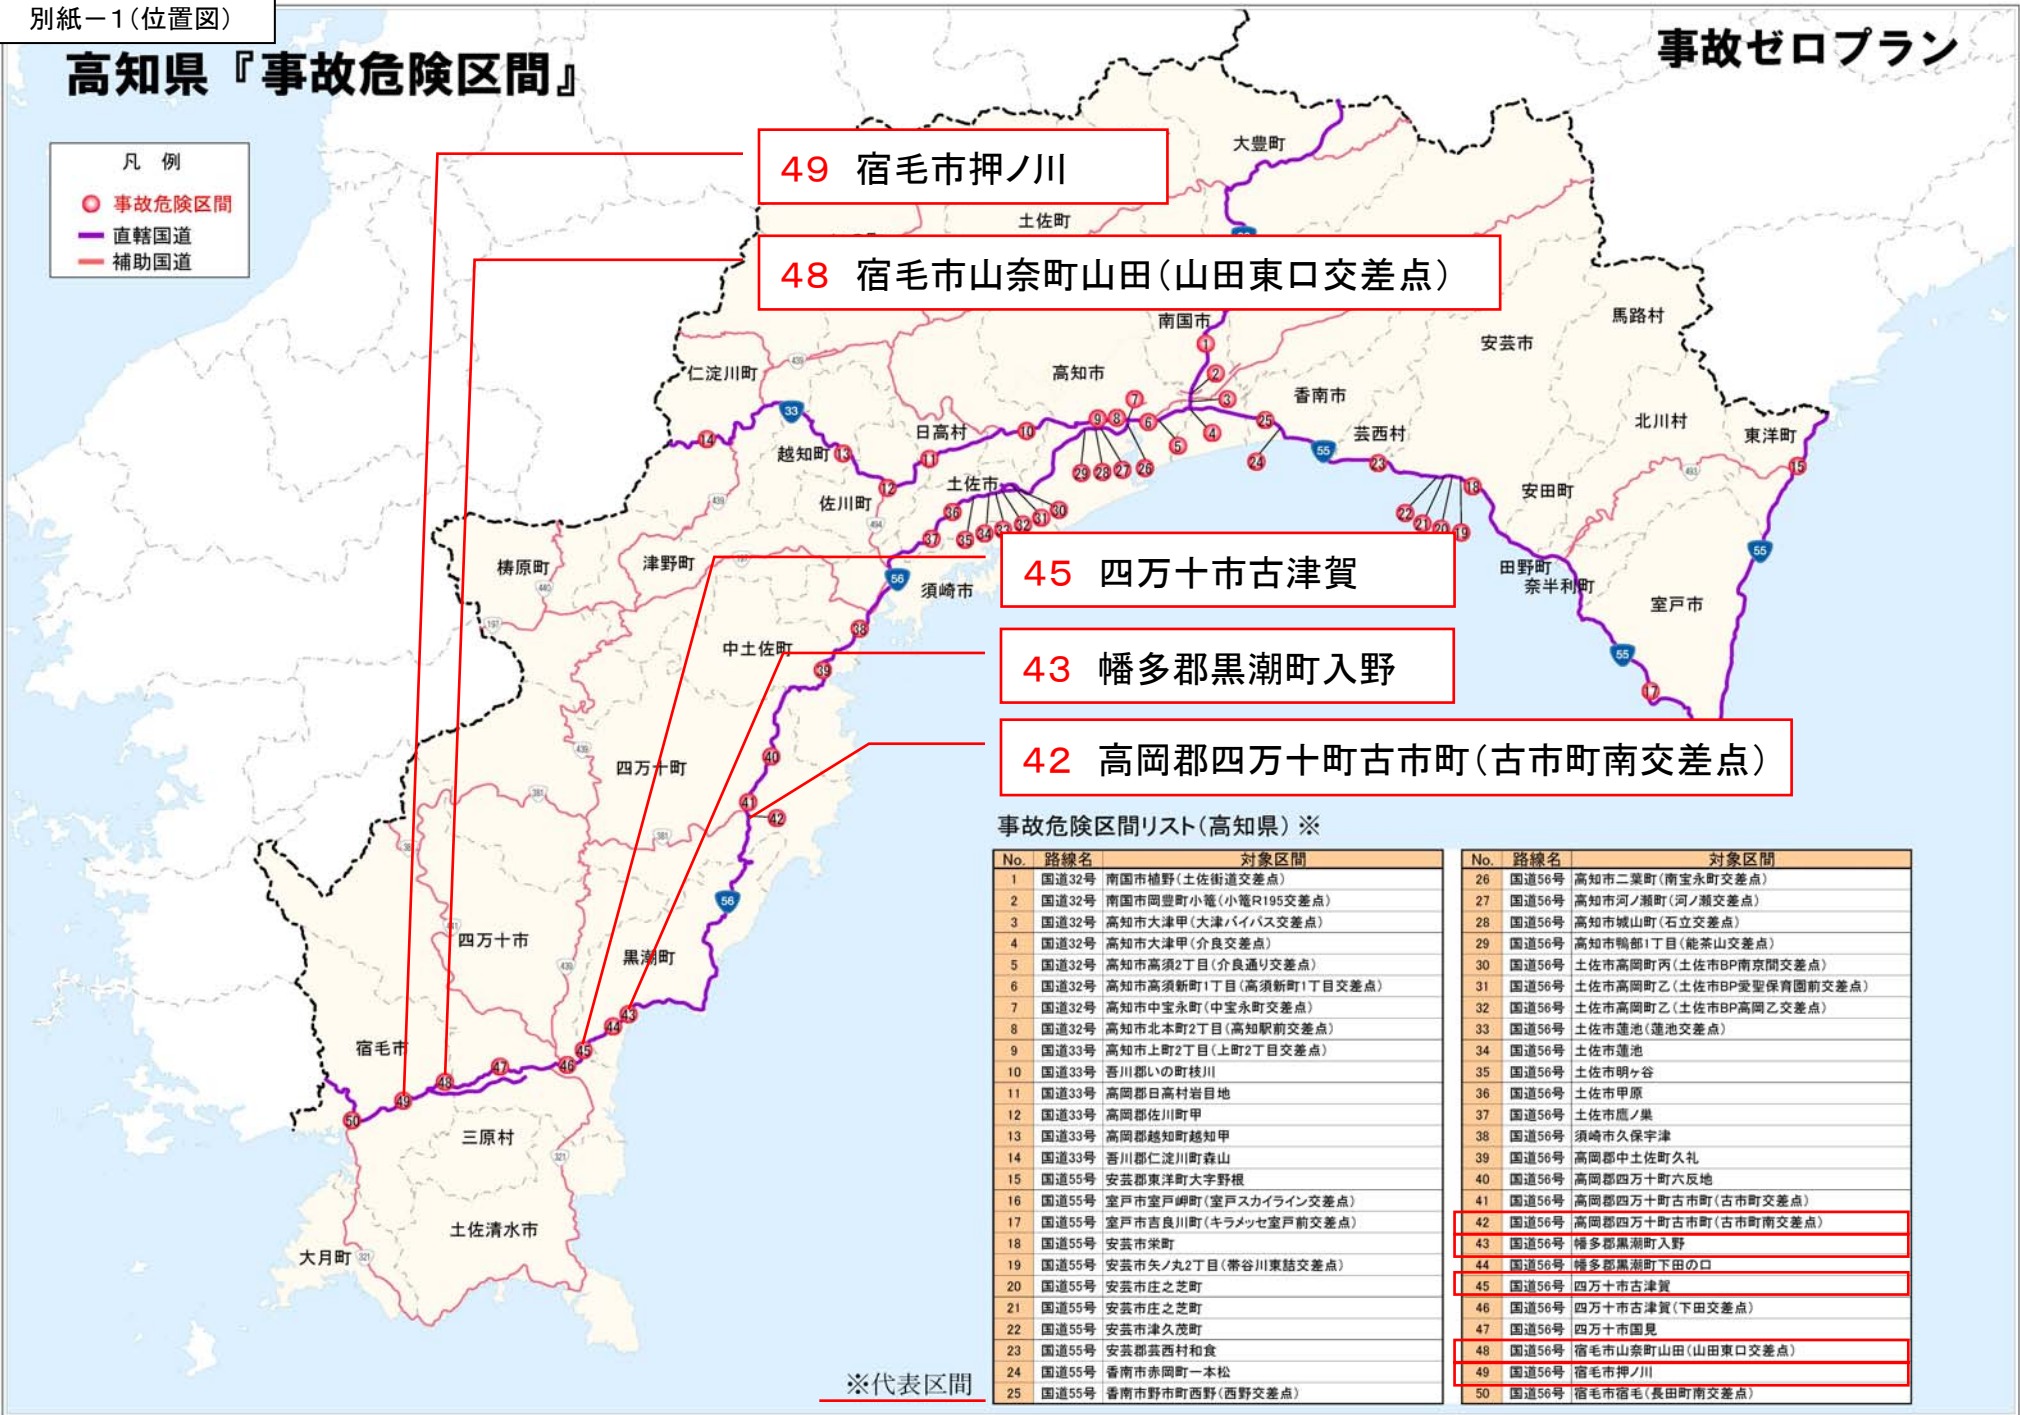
別紙－1(位置図)

高知県『事故危険区間』

事故ゼロプラン

凡　例
事故危険区間
直轄国道
補助国道

49　宿毛市押ノ川

48　宿毛市山奈町山田(山田東口交差点)

45　四万十市古津賀

43　幡多郡黒潮町入野

42　高岡郡四万十町古市町(古市町南交差点)

大豊町
土佐町
南国市
馬路村
安芸市
仁淀川町
高知市
香南市
日高村
芸西村
北川村
東洋町
越知町
佐川町
土佐市
安田町
梼原町
津野町
須崎市
田野町
奈半利町
室戸市
中土佐町
四万十町
四万十市
黒潮町
宿毛市
三原村
土佐清水市
大月町

1 2 3 4 5 6 7 8 9 10 11 12 13 14 15 17 18 19 20 21 22 23 24 25 26 27 28 29 30 31 32 33 34 35 36 37 38 39 40 41 42 43 44 45 46 47 48 49 50

33 55 56

事故危険区間リスト(高知県)※

| No. | 路線名 | 対象区間 |
|---|---|---|
| 1 | 国道32号 | 南国市植野(土佐街道交差点) |
| 2 | 国道32号 | 南国市岡豊町小蓮(小蓮R195交差点) |
| 3 | 国道32号 | 高知市大津甲(大津バイパス交差点) |
| 4 | 国道32号 | 高知市大津甲(介良交差点) |
| 5 | 国道32号 | 高知市高須2丁目(介良通り交差点) |
| 6 | 国道32号 | 高知市高須新町1丁目(高須新町1丁目交差点) |
| 7 | 国道32号 | 高知市中宝永町(中宝永町交差点) |
| 8 | 国道32号 | 高知市北本町2丁目(高知駅前交差点) |
| 9 | 国道33号 | 高知市上町2丁目(上町2丁目交差点) |
| 10 | 国道33号 | 吾川郡いの町枝川 |
| 11 | 国道33号 | 高岡郡日高村岩目地 |
| 12 | 国道33号 | 高岡郡佐川町甲 |
| 13 | 国道33号 | 高岡郡越知町越知甲 |
| 14 | 国道33号 | 吾川郡仁淀川町森山 |
| 15 | 国道55号 | 安芸郡東洋町大字野根 |
| 16 | 国道55号 | 室戸市室戸岬町(室戸スカイライン交差点) |
| 17 | 国道55号 | 室戸市吉良川町(キラメッセ室戸前交差点) |
| 18 | 国道55号 | 安芸市栄町 |
| 19 | 国道55号 | 安芸市矢ノ丸2丁目(帯谷川東詰交差点) |
| 20 | 国道55号 | 安芸市庄之芝町 |
| 21 | 国道55号 | 安芸市庄之芝町 |
| 22 | 国道55号 | 安芸市津久茂町 |
| 23 | 国道55号 | 安芸郡芸西村和食 |
| 24 | 国道55号 | 香南市赤岡町一本松 |
| 25 | 国道55号 | 香南市野市町西野(西野交差点) |

| No. | 路線名 | 対象区間 |
|---|---|---|
| 26 | 国道56号 | 高知市二葉町(南宝永町交差点) |
| 27 | 国道56号 | 高知市河ノ瀬町(河ノ瀬交差点) |
| 28 | 国道56号 | 高知市城山町(石立交差点) |
| 29 | 国道56号 | 高知市鴨部1丁目(能茶山交差点) |
| 30 | 国道56号 | 土佐市高岡町丙(土佐市BP南京間交差点) |
| 31 | 国道56号 | 土佐市高岡町乙(土佐市BP愛聖保育園前交差点) |
| 32 | 国道56号 | 土佐市高岡町乙(土佐市BP高岡乙交差点) |
| 33 | 国道56号 | 土佐市蓮池(蓮池交差点) |
| 34 | 国道56号 | 土佐市蓮池 |
| 35 | 国道56号 | 土佐市明ヶ谷 |
| 36 | 国道56号 | 土佐市甲原 |
| 37 | 国道56号 | 土佐市鷹ノ巣 |
| 38 | 国道56号 | 須崎市久保宇津 |
| 39 | 国道56号 | 高岡郡中土佐町久礼 |
| 40 | 国道56号 | 高岡郡四万十町六反地 |
| 41 | 国道56号 | 高岡郡四万十町古市町(古市町交差点) |
| 42 | 国道56号 | 高岡郡四万十町古市町(古市町南交差点) |
| 43 | 国道56号 | 幡多郡黒潮町入野 |
| 44 | 国道56号 | 幡多郡黒潮町下田の口 |
| 45 | 国道56号 | 四万十市古津賀 |
| 46 | 国道56号 | 四万十市古津賀(下田交差点) |
| 47 | 国道56号 | 四万十市国見 |
| 48 | 国道56号 | 宿毛市山奈町山田(山田東口交差点) |
| 49 | 国道56号 | 宿毛市押ノ川 |
| 50 | 国道56号 | 宿毛市宿毛(長田町南交差点) |

※代表区間